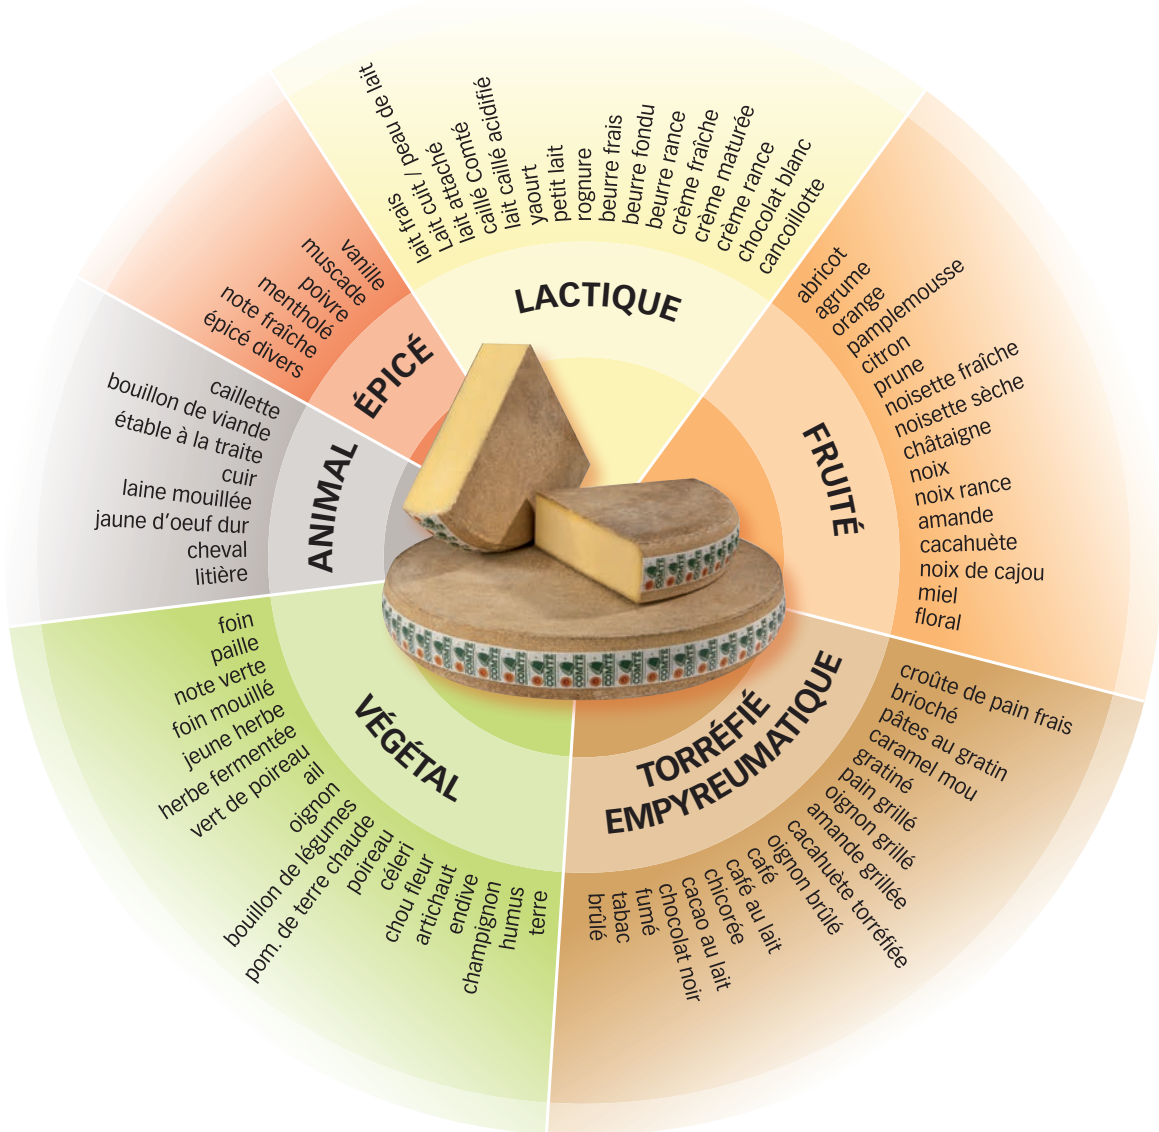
LACTIQUE
lait frais
lait cuit / peau de lait
Lait attaché
caillé Comté
lait caillé acidifié
yaourt
petit lait
rognure
beurre frais
beurre fondu
beurre rance
crème fraîche
crème maturée
crème rance
chocolat blanc
cancoillotte

FRUITÉ
abricot
agrume
orange
pamplemousse
citron
prune
noisette fraîche
noisette sèche
châtaigne
noix
noix rance
amande
cacahuète
noix de cajou
miel
floral

TORRÉFIÉ EMPYREUMATIQUE
croûte de pain frais
brioché
pâtes au gratin
caramel mou
gratiné
pain grillé
oignon grillé
amande grillée
cacahuète torréfiée
oignon brûlé
café
café au lait
chicorée
cacao au lait
chocolat noir
fumé
tabac
brûlé

VÉGÉTAL
foin
paille
note verte
foin mouillé
jeune herbe
herbe fermentée
vert de poireau
ail
oignon
bouillon de légumes
pom. de terre chaude
poireau
céleri
chou fleur
artichaut
endive
champignon
humus
terre

ANIMAL
caillette
bouillon de viande
étable à la traite
cuir
laine mouillée
jaune d'oeuf dur
cheval
litière

ÉPICÉ
vanille
muscade
poivre
mentholé
note fraîche
épicé divers

COMTÉ